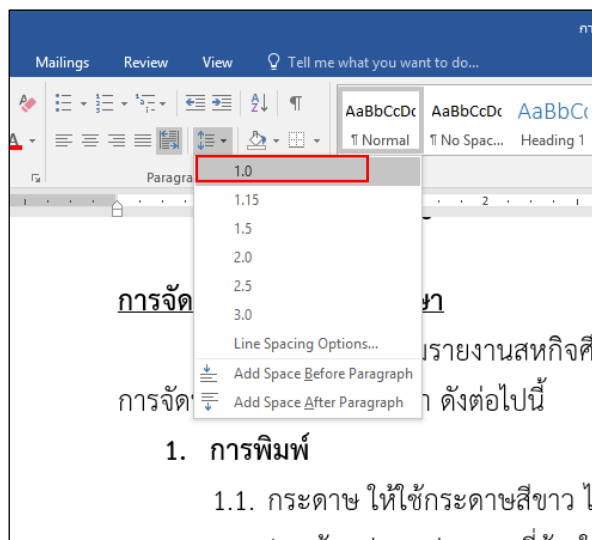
กา

Mailings Review View Tell me what you want to do...

AaBbCcDc AaBbCcDc AaBbC
¶ Normal ¶ No Spac... Heading 1

Paragra

1.0
1.15
1.5
2.0
2.5
3.0
Line Spacing Options...
Add Space Before Paragraph
Add Space After Paragraph

การจัด ษา

รายงานสหกิจศึ

การจัด า ดังต่อไปนี้

1. การพิมพ์

1.1. กระดาษ ให้ใช้กระดาษสีขาว ไ